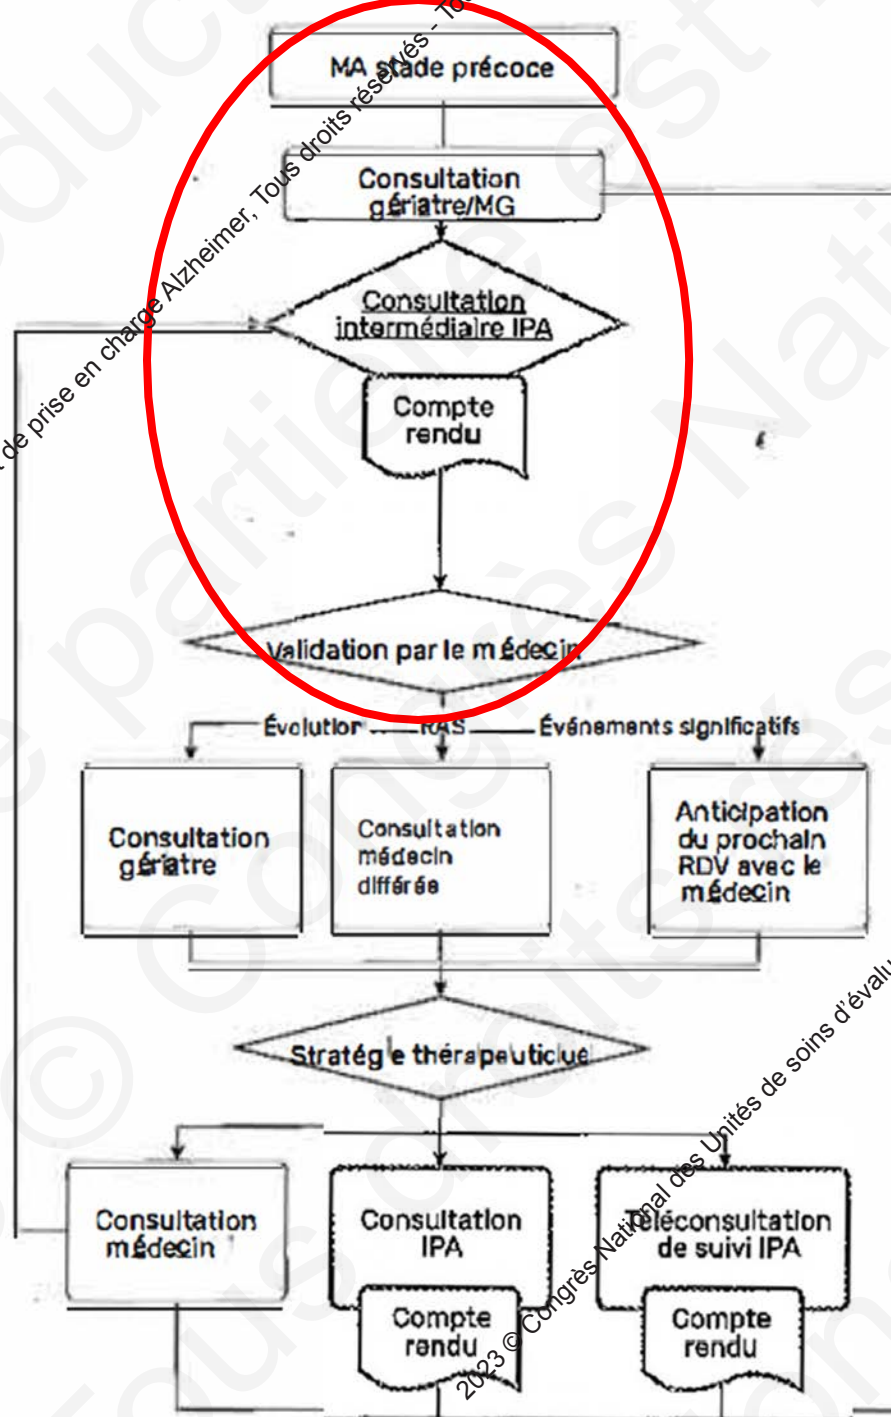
MA stade précoce

Consultation gériatre/MG

Consultation intermédiaire IPA

Compte rendu

Validation par le médecin

Évolution — RAS — Événements significatifs

Consultation gériatre

Consultation médecin différée

Anticipation du prochain RDV avec le médecin

Stratégie thérapeutique

Consultation médecin

Consultation IPA

Compte rendu

Téléconsultation de suivi IPA

Compte rendu

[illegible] de prise en charge Alzheimer, Tous droits réservés - To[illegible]

2023 © Congrès National des Unités de soins d'évalu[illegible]

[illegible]duc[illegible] est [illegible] partielle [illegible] Nati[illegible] © Congrès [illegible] droits rés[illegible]